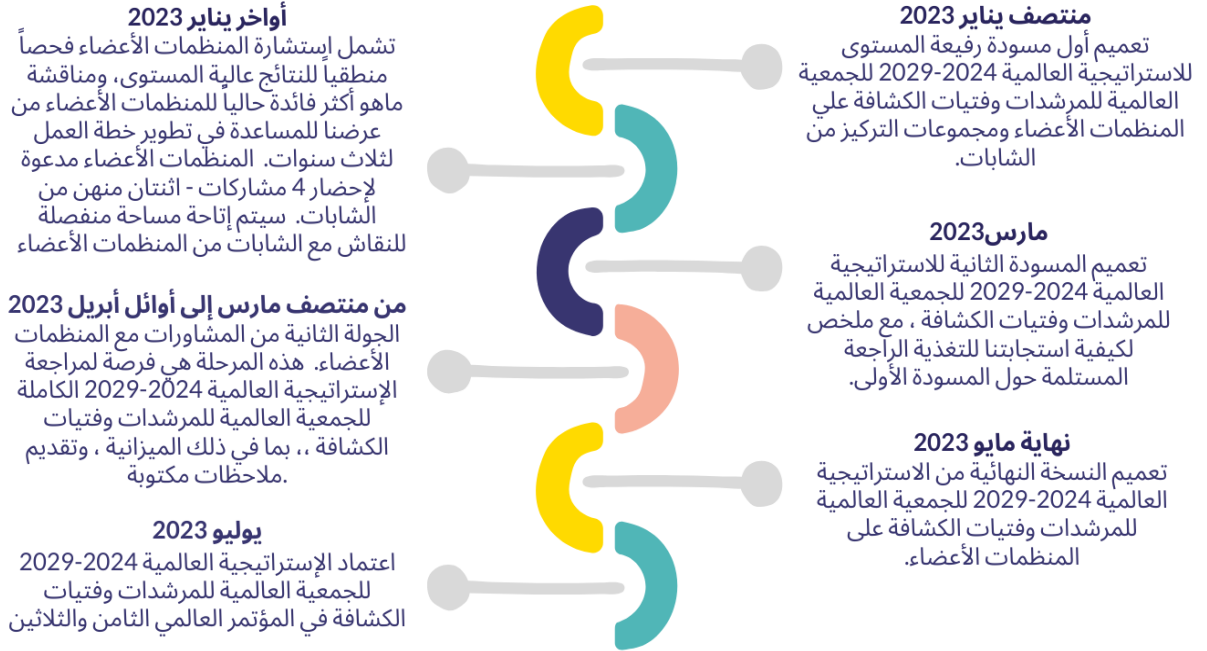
منتصف يناير 2023

تعميم أول مسودة رفيعة المستوى للاستراتيجية العالمية 2024-2029 للجمعية العالمية للمرشدات وفتيات الكشافة علي المنظمات الأعضاء ومجموعات التركيز من الشابات.

أواخر يناير 2023

تشمل استشارة المنظمات الأعضاء فحصاً منطقياً للنتائج عالية المستوى، ومناقشة ماهو أكثر فائدة حالياً للمنظمات الأعضاء من عرضنا للمساعدة في تطوير خطة العمل لثلاث سنوات. المنظمات الأعضاء مدعوة لإحضار 4 مشاركات - اثنتان منهن من الشابات. سيتم إتاحة مساحة منفصلة للنقاش مع الشابات من المنظمات الأعضاء

مارس2023

تعميم المسودة الثانية للاستراتيجية العالمية 2024-2029 للجمعية العالمية للمرشدات وفتيات الكشافة ، مع ملخص لكيفية استجابتنا للتغذية الراجعة المستلمة حول المسودة الأولى.

من منتصف مارس إلى أوائل أبريل 2023

الجولة الثانية من المشاورات مع المنظمات الأعضاء. هذه المرحلة هي فرصة لمراجعة الإستراتيجية العالمية 2024-2029 الكاملة للجمعية العالمية للمرشدات وفتيات الكشافة ،، بما في ذلك الميزانية ، وتقديم ملاحظات مكتوبة.

نهاية مايو 2023

تعميم النسخة النهائية من الاستراتيجية العالمية 2024-2029 للجمعية العالمية للمرشدات وفتيات الكشافة على المنظمات الأعضاء.

يوليو 2023

اعتماد الإستراتيجية العالمية 2024-2029 للجمعية العالمية للمرشدات وفتيات الكشافة في المؤتمر العالمي الثامن والثلاثين